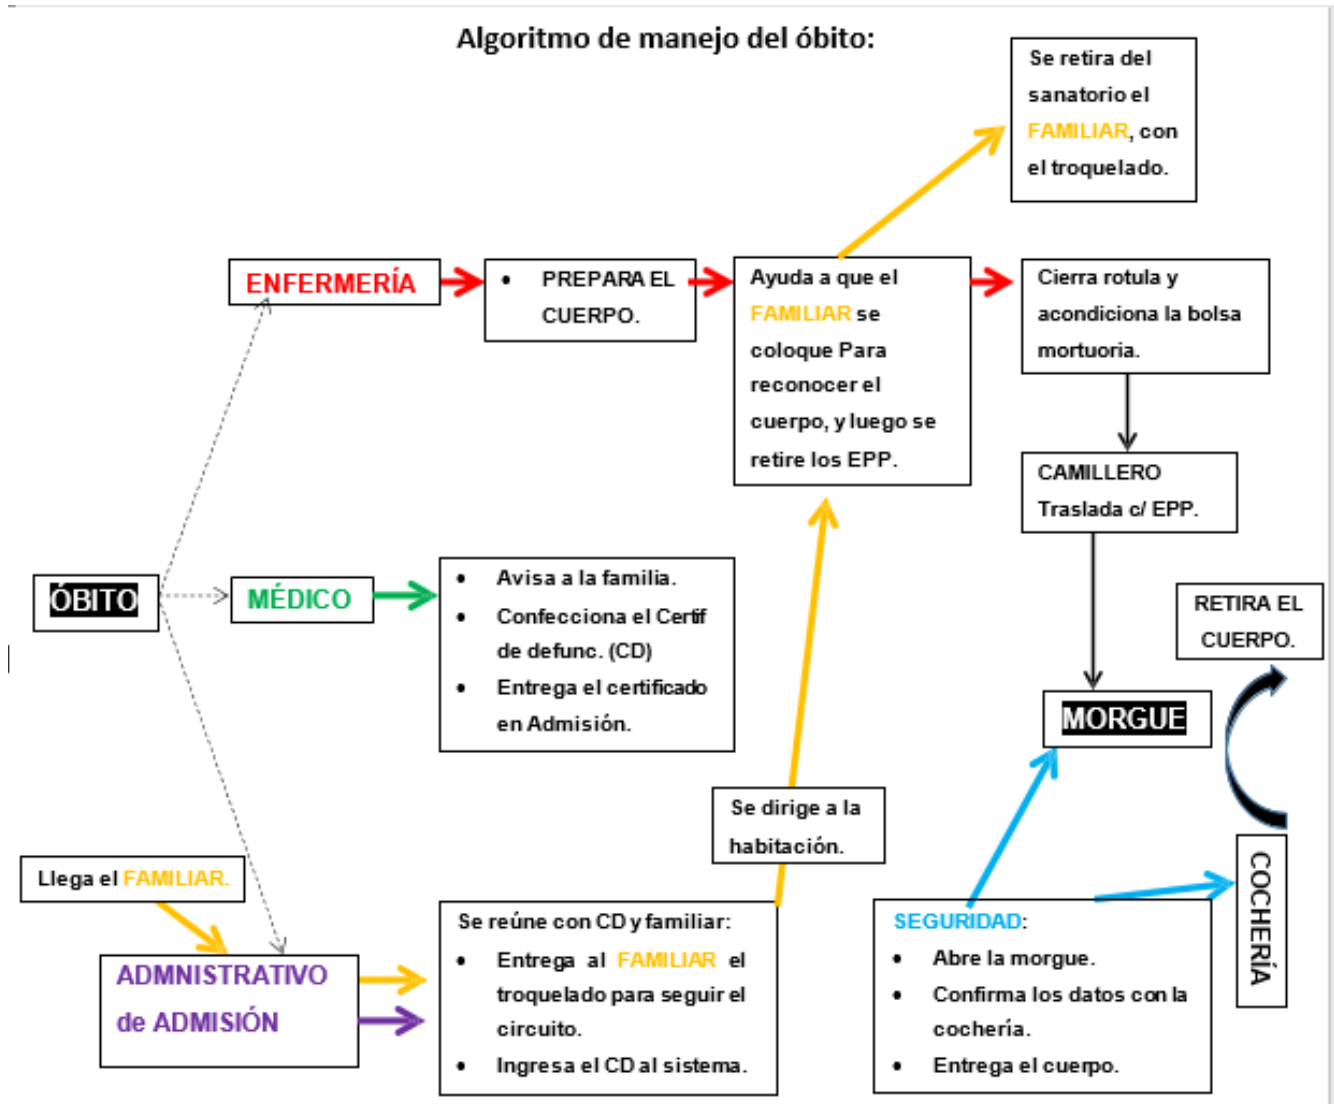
Algoritmo de manejo del óbito:

Se retira del sanatorio el FAMILIAR, con el troquelado.

ENFERMERÍA

• PREPARA EL CUERPO.

Ayuda a que el FAMILIAR se coloque Para reconocer el cuerpo, y luego se retire los EPP.

Cierra rotula y acondiciona la bolsa mortuoria.

CAMILLERO Traslada c/ EPP.

ÓBITO

MÉDICO

• Avisa a la familia.
• Confecciona el Certif de defunc. (CD)
• Entrega el certificado en Admisión.

RETIRA EL CUERPO.

MORGUE

Se dirige a la habitación.

Llega el FAMILIAR.

ADMNISTRATIVO de ADMISIÓN

Se reúne con CD y familiar:
• Entrega al FAMILIAR el troquelado para seguir el circuito.
• Ingresa el CD al sistema.

SEGURIDAD:
• Abre la morgue.
• Confirma los datos con la cochería.
• Entrega el cuerpo.

COCHERÍA